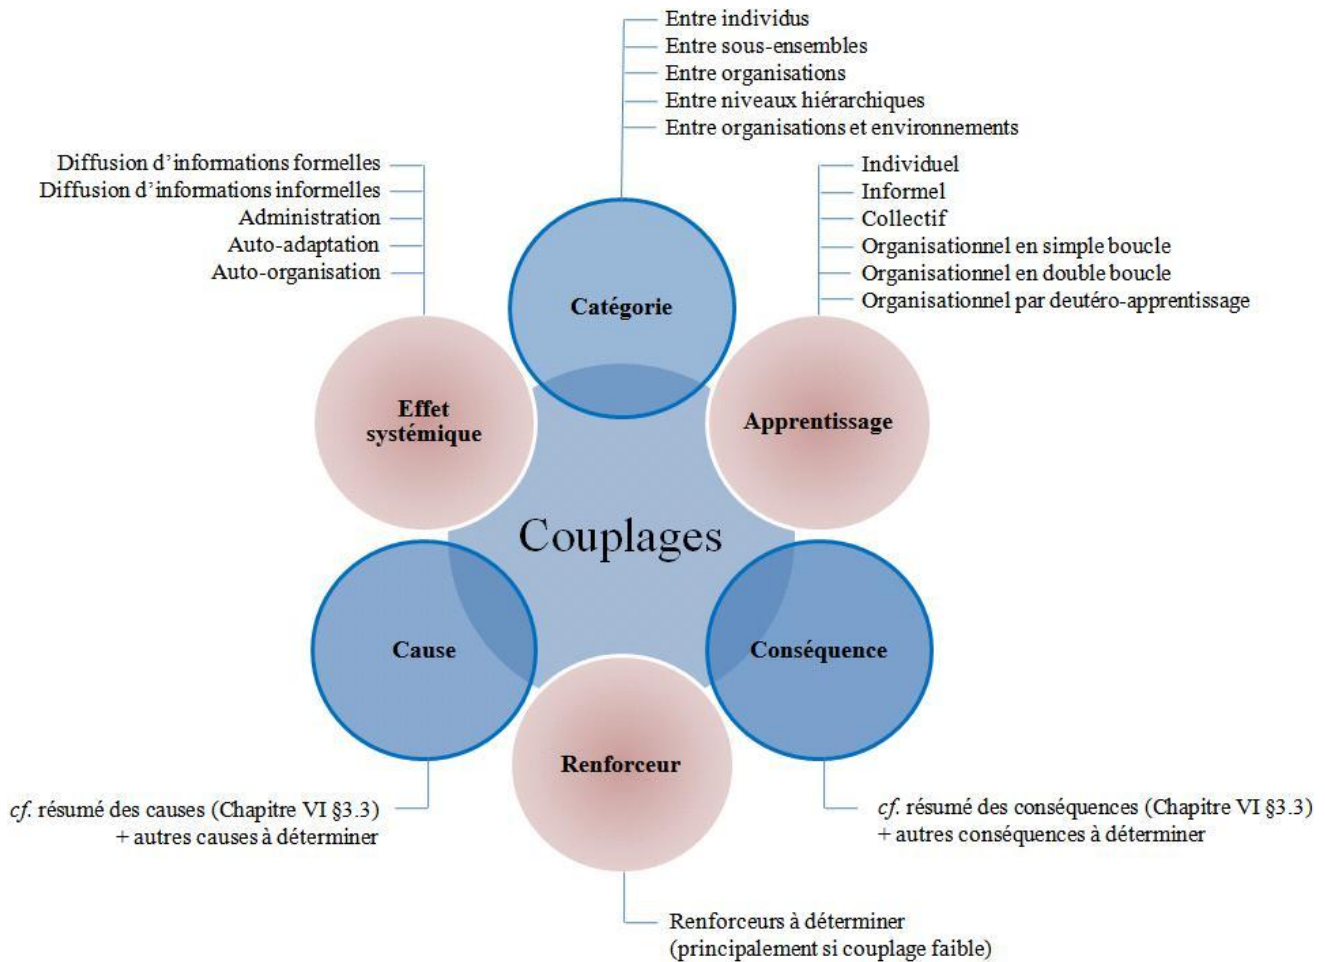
Entre individus
Entre sous-ensembles
Entre organisations
Entre niveaux hiérarchiques
Entre organisations et environnements

Diffusion d'informations formelles
Diffusion d'informations informelles
Administration
Auto-adaptation
Auto-organisation

Individuel
Informel
Collectif
Organisationnel en simple boucle
Organisationnel en double boucle
Organisationnel par deutéro-apprentissage

Catégorie

Effet systémique

Apprentissage

Couplages

Cause

Conséquence

Renforceur

cf. résumé des causes (Chapitre VI §3.3)
+ autres causes à déterminer

cf. résumé des conséquences (Chapitre VI §3.3)
+ autres conséquences à déterminer

Renforceurs à déterminer
(principalement si couplage faible)